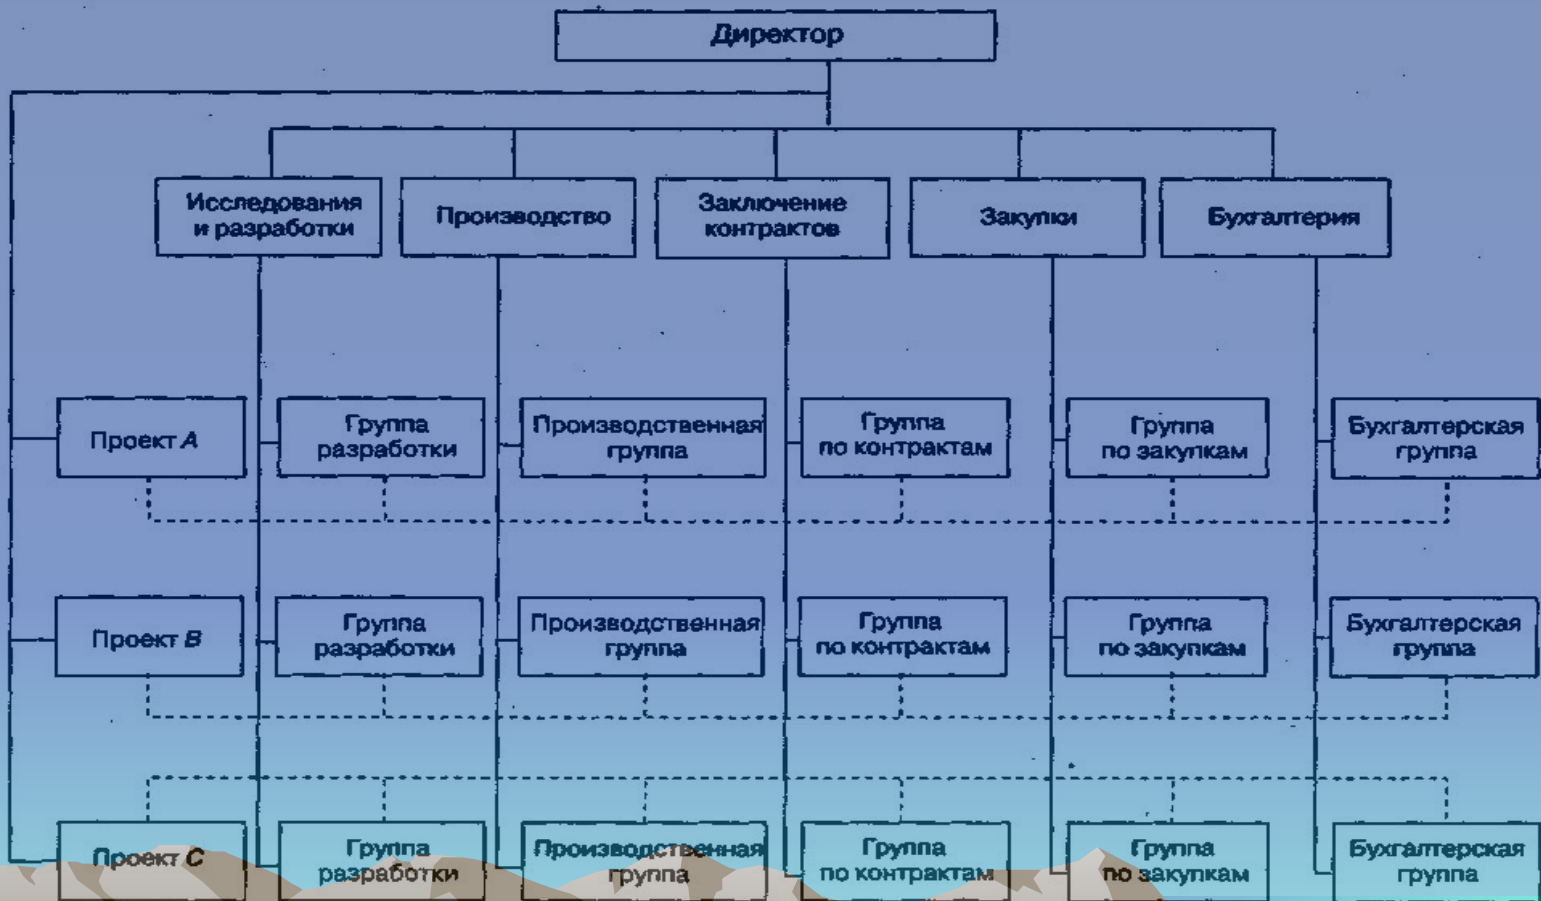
Директор

Исследования и разработки

Производство

Заключение контрактов

Закупки

Бухгалтерия

Проект *A*

Группа разработки

Производственная группа

Группа по контрактам

Группа по закупкам

Бухгалтерская группа

Проект *B*

Группа разработки

Производственная группа

Группа по контрактам

Группа по закупкам

Бухгалтерская группа

Проект *C*

Группа разработки

Производственная группа

Группа по контрактам

Группа по закупкам

Бухгалтерская группа